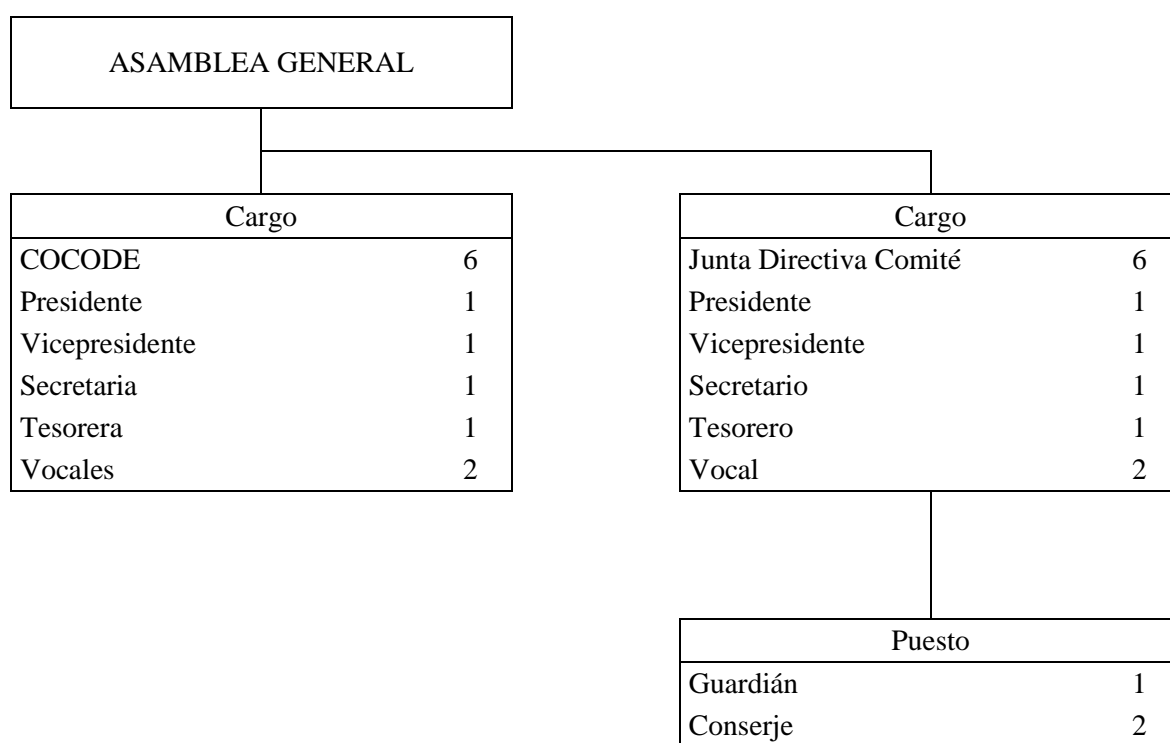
ASAMBLEA GENERAL

| Cargo | |
|---|---|
| COCODE | 6 |
| Presidente | 1 |
| Vicepresidente | 1 |
| Secretaria | 1 |
| Tesorera | 1 |
| Vocales | 2 |

| Cargo | |
|---|---|
| Junta Directiva Comité | 6 |
| Presidente | 1 |
| Vicepresidente | 1 |
| Secretario | 1 |
| Tesorero | 1 |
| Vocal | 2 |

| Puesto | |
|---|---|
| Guardián | 1 |
| Conserje | 2 |